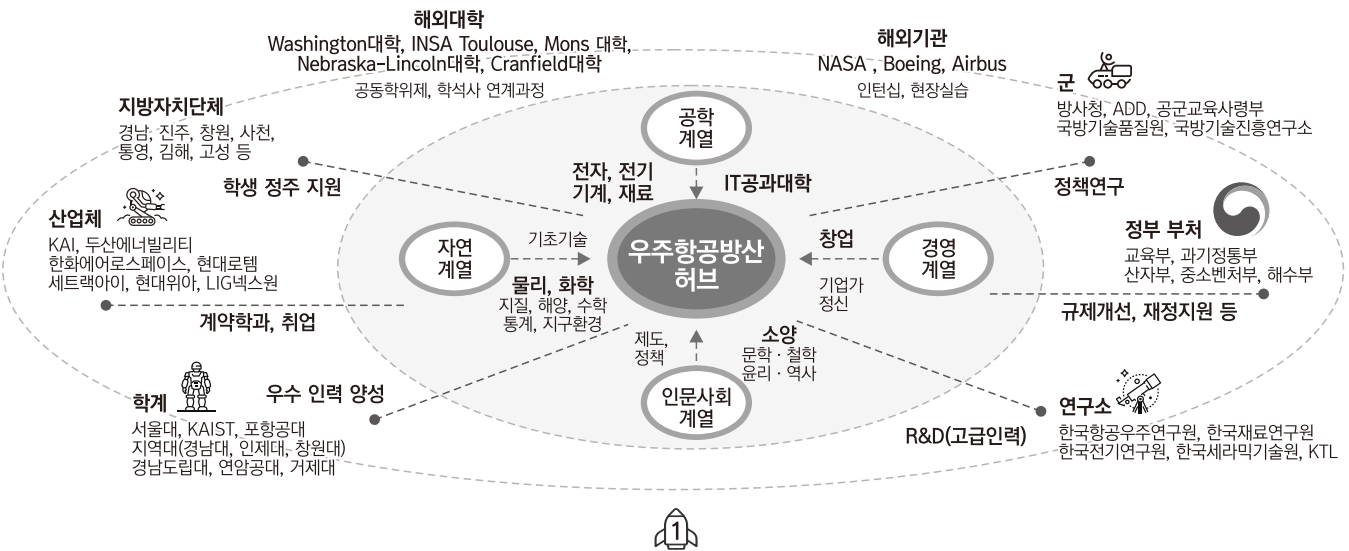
해외대학
Washington대학, INSA Toulouse, Mons 대학, Nebraska-Lincoln대학, Cranfield대학
공동학위제, 학석사 연계과정

해외기관
NASA , Boeing, Airbus
인턴십, 현장실습

지방자치단체
경남, 진주, 창원, 사천, 통영, 김해, 고성 등

학생 정주 지원

군
방사청, ADD, 공군교육사령부
국방기술품질원, 국방기술진흥연구소

정책연구

산업체
KAI, 두산에너빌리티
한화에어로스페이스, 현대로템
세트랙아이, 현대위아, LIG넥스원

계약학과, 취업

정부 부처
교육부, 과기정통부
산자부, 중소벤처부, 해수부

규제개선, 재정지원 등

공학 계열

전자, 전기 기계, 재료

IT공과대학

자연 계열

기초기술

우주항공방산 허브

창업

경영 계열

기업가 정신

물리, 화학
지질, 해양, 수학
통계, 지구환경

제도, 정책

소양
문학 · 철학
윤리 · 역사

인문사회 계열

우수 인력 양성

학계
서울대, KAIST, 포항공대
지역대(경남대, 인제대, 창원대)
경남도립대, 연암공대, 거제대

R&D(고급인력)

연구소
한국항공우주연구원, 한국재료연구원
한국전기연구원, 한국세라믹기술원, KTL

1